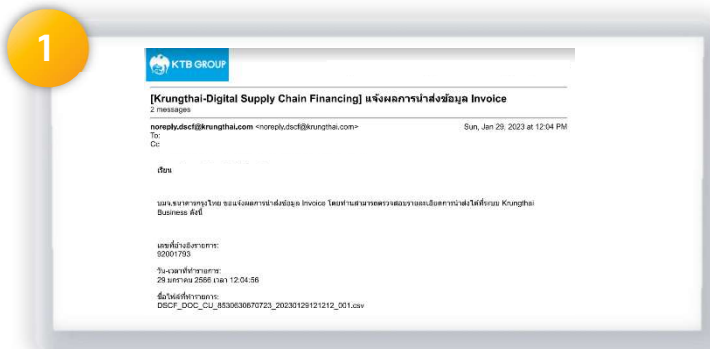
1

KTB GROUP

[Krungthai-Digital Supply Chain Financing] แจ้งผลการนำส่งข้อมูล Invoice
2 messages

noreply.dscf@krungthai.com <noreply.dscf@krungthai.com>
To:
Cc:

Sun, Jan 29, 2023 at 12:04 PM

เรียน

บมจ.ธนาคารกรุงไทย ขอแจ้งผลการนำส่งข้อมูล Invoice โดยท่านสามารถตรวจสอบรายละเอียดการนำส่งได้ที่ระบบ Krungthai Business ดังนี้

เลขที่อ้างอิงรายการ:
92001793

วัน-เวลาที่ทำรายการ:
29 มกราคม 2566 เวลา 12:04:56

ชื่อไฟล์ที่ทำรายการ:
DSCF_DOC_CU_8530630670723_20230129121212_001.csv